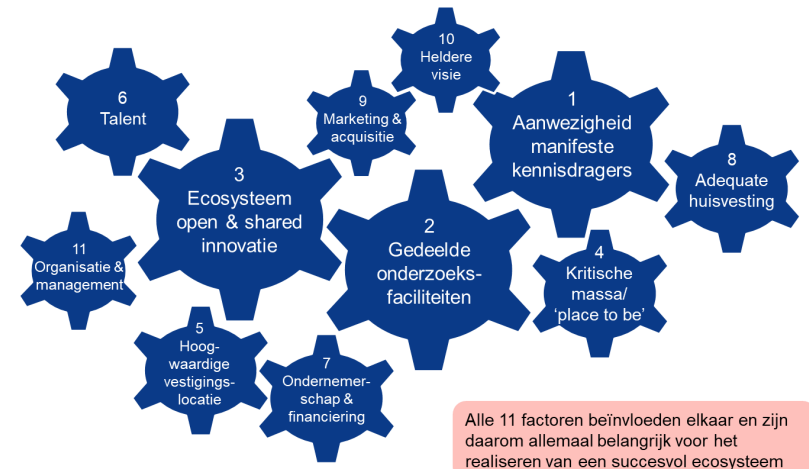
6
Talent

10
Heldere visie

9
Marketing & acquisitie

1
Aanwezigheid manifeste kennisdragers

8
Adequate huisvesting

3
Ecosysteem open & shared innovatie

2
Gedeelde onderzoeks-faciliteiten

11
Organisatie & management

4
Kritische massa/ 'place to be'

5
Hoog-waardige vestigings-locatie

7
Ondernemer-schap & financiering

Alle 11 factoren beïnvloeden elkaar en zijn daarom allemaal belangrijk voor het realiseren van een succesvol ecosysteem